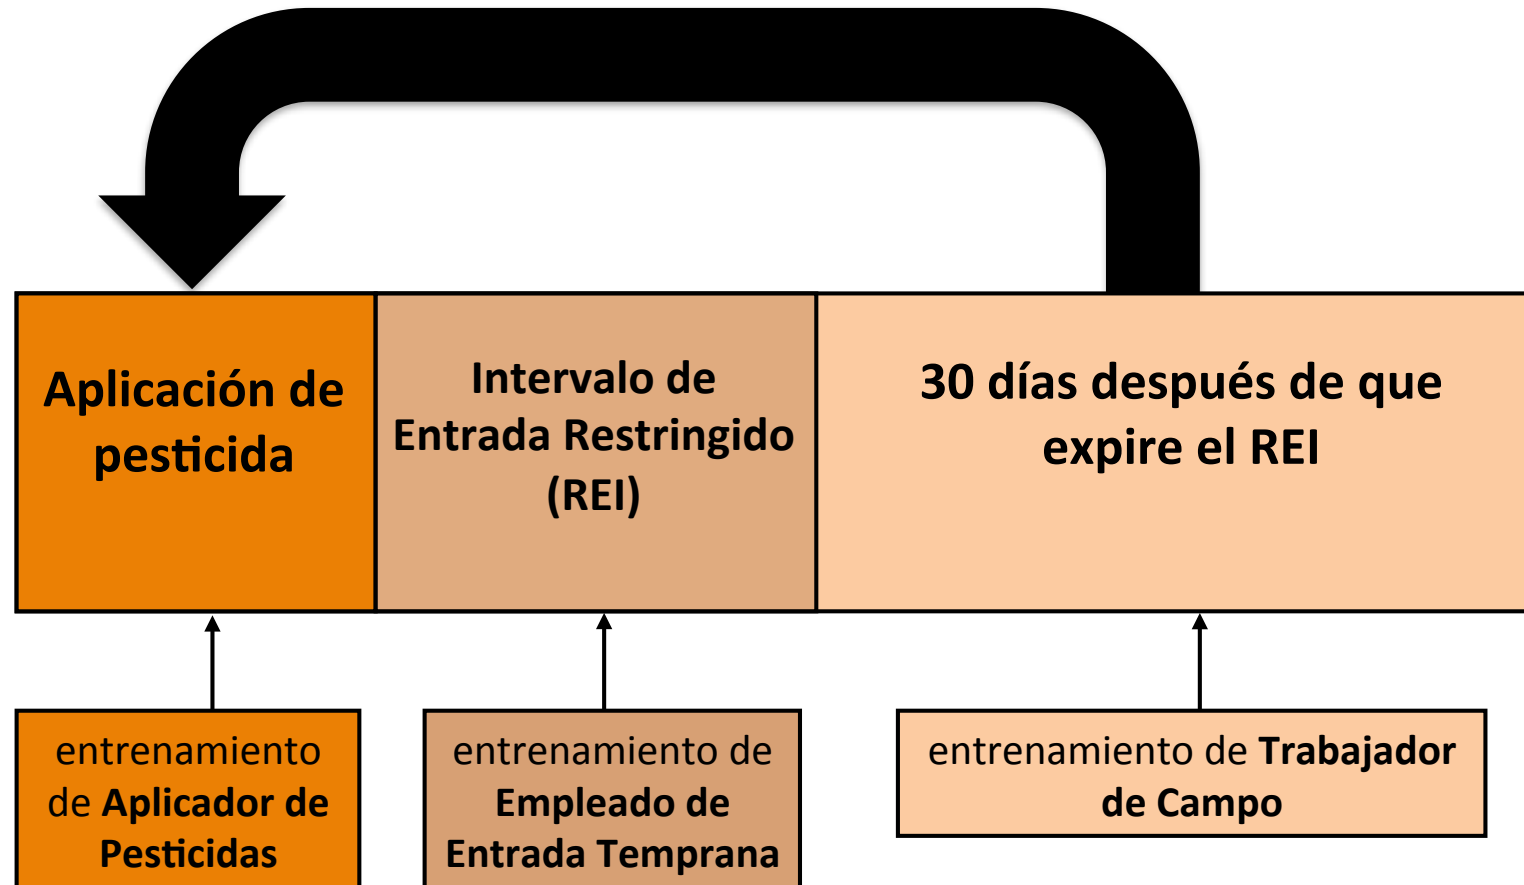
Aplicación de pesticida

Intervalo de Entrada Restringido (REI)

30 días después de que expire el REI

entrenamiento de Aplicador de Pesticidas

entrenamiento de Empleado de Entrada Temprana

entrenamiento de Trabajador de Campo